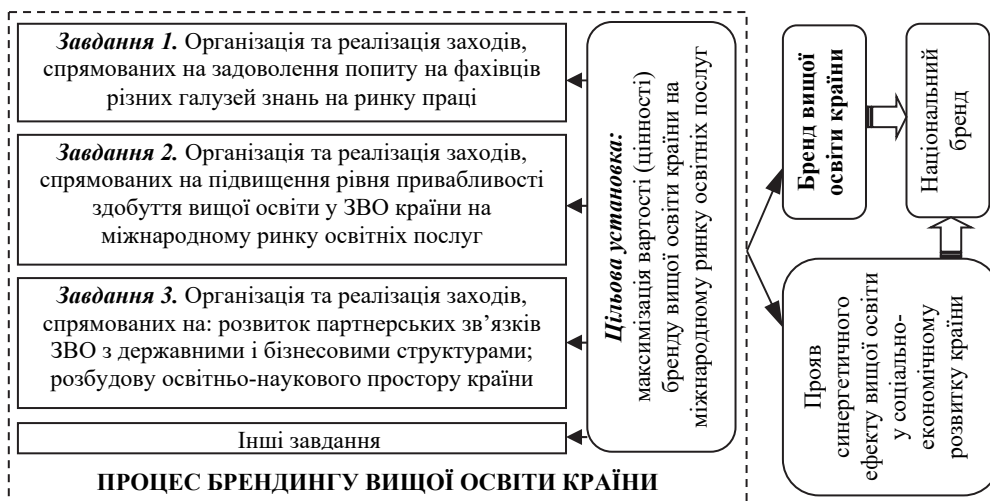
**Завдання 1.** Організація та реалізація заходів, спрямованих на задоволення попиту на фахівців різних галузей знань на ринку праці

**Завдання 2.** Організація та реалізація заходів, спрямованих на підвищення рівня привабливості здобуття вищої освіти у ЗВО країни на міжнародному ринку освітніх послуг

**Завдання 3.** Організація та реалізація заходів, спрямованих на: розвиток партнерських зв'язків ЗВО з державними і бізнесовими структурами; розбудову освітньо-наукового простору країни

Інші завдання

**Цільова установка:** максимізація вартості (цінності) бренду вищої освіти країни на міжнародному ринку освітніх послуг

**ПРОЦЕС БРЕНДИНГУ ВИЩОЇ ОСВІТИ КРАЇНИ**

**Бренд вищої освіти країни**

Національний бренд

Прояв синергетичного ефекту вищої освіти у соціально-економічному розвитку країни